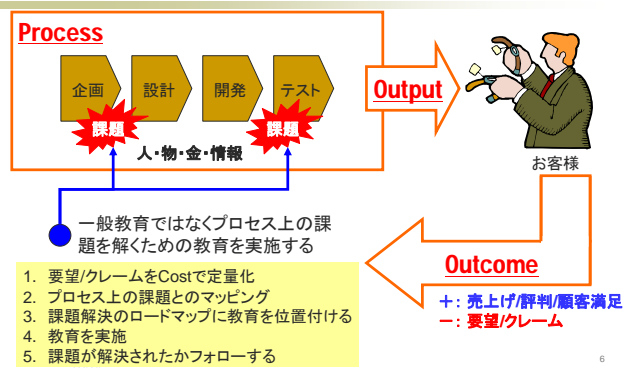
Process

企画
設計
開発
テスト
課題
課題
人･物･金･情報

Output

お客様

一般教育ではなくプロセス上の課題を解くための教育を実施する

1. 要望/クレームをCostで定量化
2. プロセス上の課題とのマッピング
3. 課題解決のロードマップに教育を位置付ける
4. 教育を実施
5. 課題が解決されたかフォローする

Outcome

＋: 売上げ/評判/顧客満足
－: 要望/クレーム

6